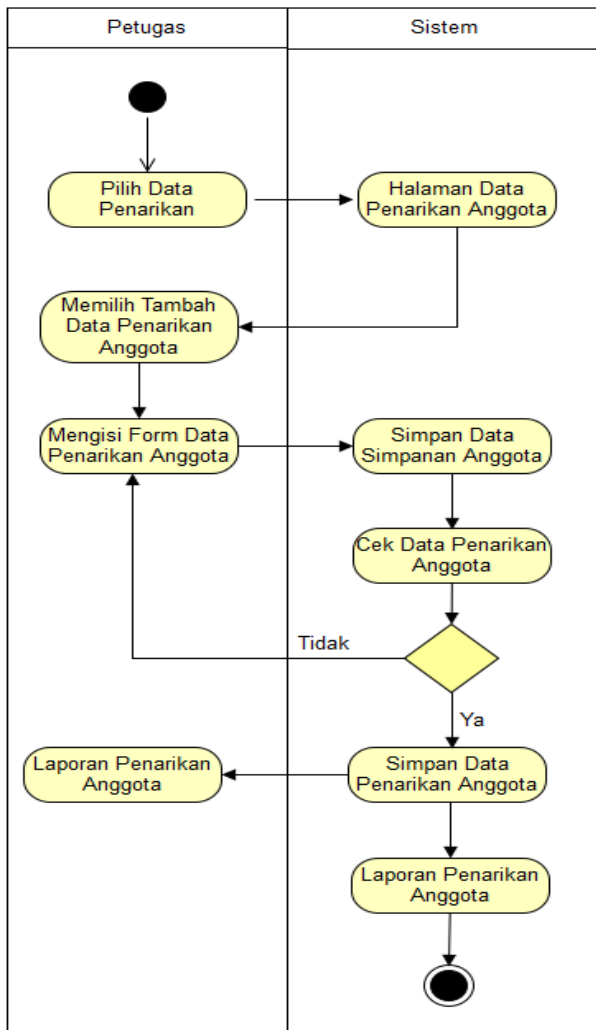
Petugas

Sistem

Pilih Data Penarikan

Halaman Data Penarikan Anggota

Memilih Tambah Data Penarikan Anggota

Mengisi Form Data Penarikan Anggota

Simpan Data Simpanan Anggota

Cek Data Penarikan Anggota

Tidak

Ya

Laporan Penarikan Anggota

Simpan Data Penarikan Anggota

Laporan Penarikan Anggota